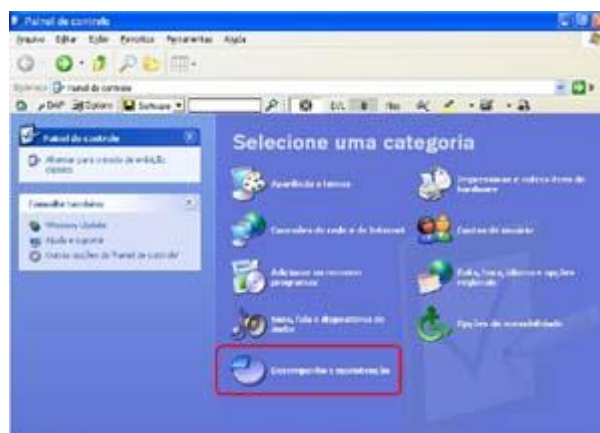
Painel de controle

Arquivo Editar Exibir Favoritos Ferramentas Ajuda

Endereço Painel de controle

Painel de controle

Alternar para o modo de exibição clássico

Consulte também

Windows Update

Ajuda e suporte

Outras opções do Painel de controle

Selecione uma categoria

Aparência e temas

Impressoras e outros itens de hardware

Conexões de rede e de Internet

Contas de usuário

Adicionar ou remover programas

Data, hora, idioma e opções regionais

Sons, fala e dispositivos de áudio

Opções de acessibilidade

Desempenho e manutenção